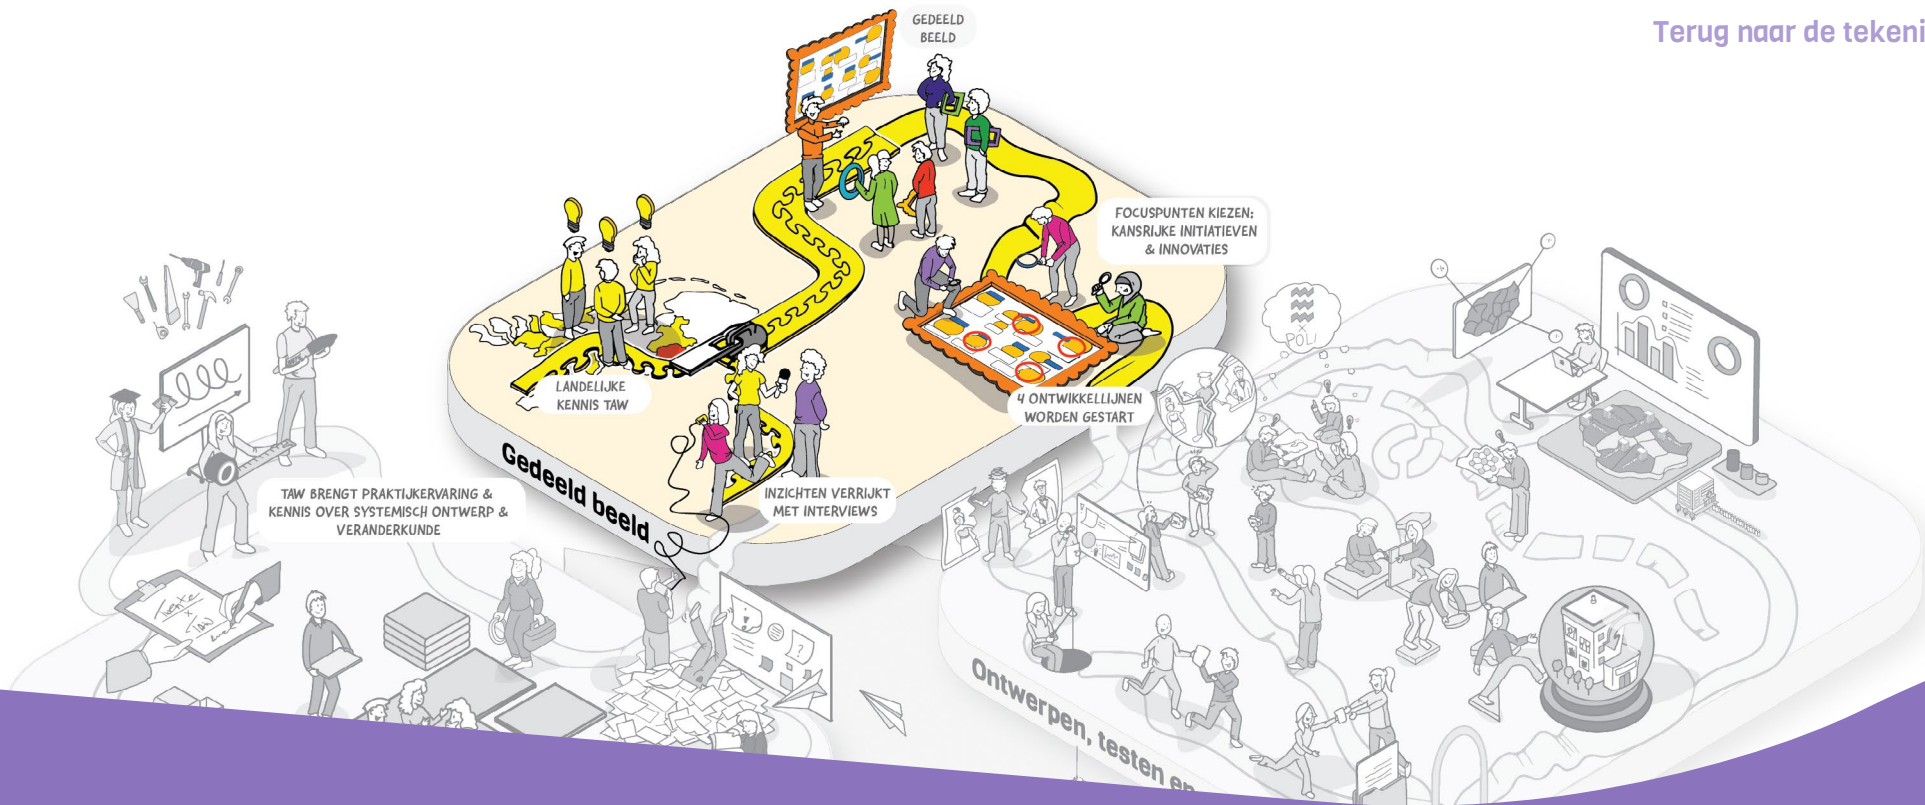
Terug naar de tekeni

GEDEELD BEELD

FOCUSPUNTEN KIEZEN: KANSRIJKE INITIATIEVEN & INNOVATIES

LANDELIJKE KENNIS TAW

4 ONTWIKKELLIJNEN WORDEN GESTART

Gedeeld beeld

INZICHTEN VERRIJKT MET INTERVIEWS

TAW BRENGT PRAKTIJKERVARING & KENNIS OVER SYSTEMISCH ONTWERP & VERANDERKUNDE

Texte x TAW

POLI

Ontwerpen, testen en